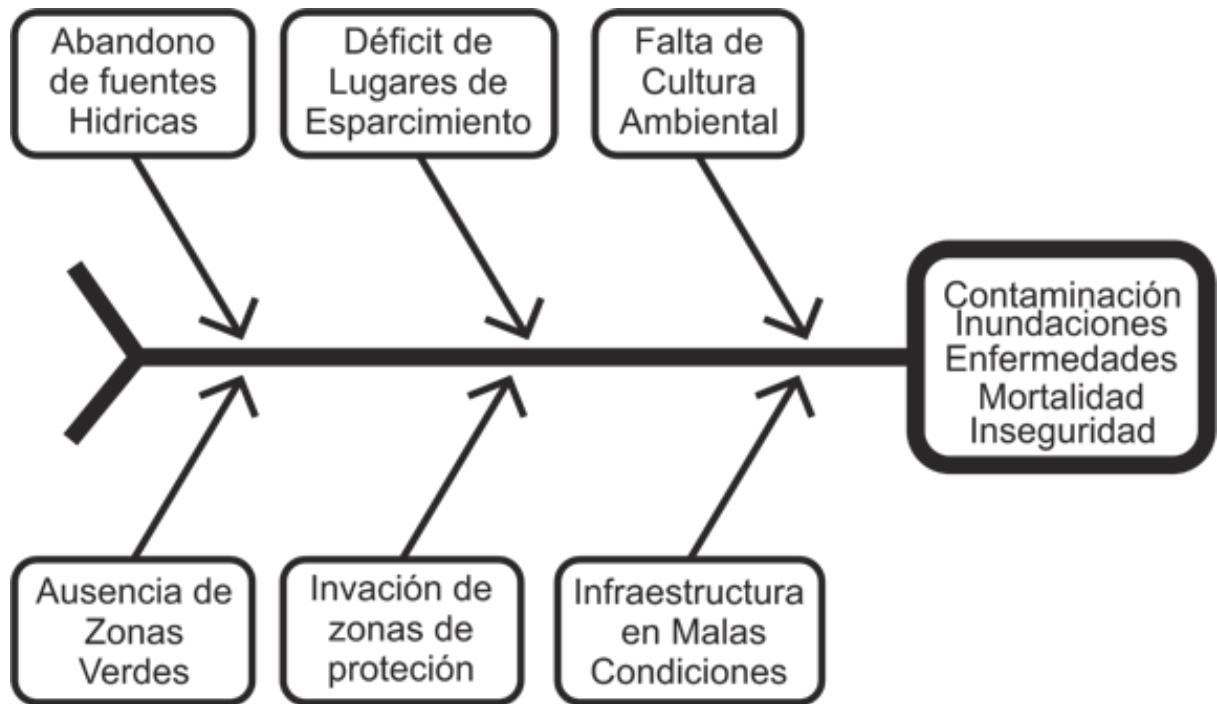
Abandono de fuentes Hidricas

Déficit de Lugares de Esparcimiento

Falta de Cultura Ambiental

Contaminación
Inundaciones
Enfermedades
Mortalidad
Inseguridad

Ausencia de Zonas Verdes

Invación de zonas de proteción

Infraestructura en Malas Condiciones